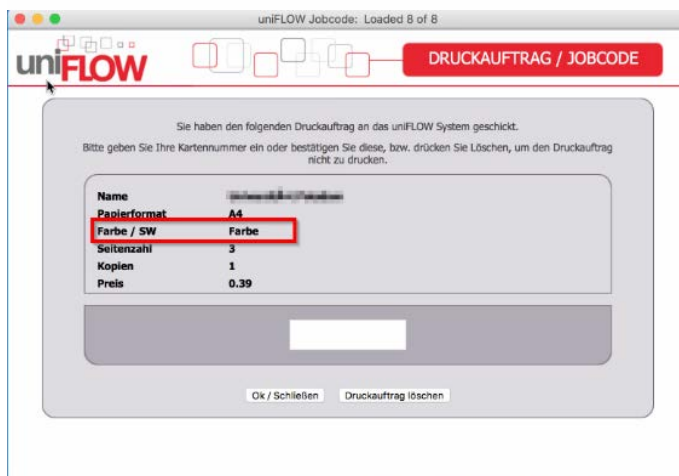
uniFLOW Jobcode: Loaded 8 of 8

uniFLOW

DRUCKAUFTRAG / JOBCODE

Sie haben den folgenden Druckauftrag an das uniFLOW System geschickt.

Bitte geben Sie Ihre Kartennummer ein oder bestätigen Sie diese, bzw. drücken Sie Löschen, um den Druckauftrag nicht zu drucken.

| | |
|---|---|
| Name | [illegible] |
| Papierformat | A4 |
| Farbe / SW | Farbe |
| Seitenzahl | 3 |
| Kopien | 1 |
| Preis | 0.39 |

Ok / Schließen

Druckauftrag löschen